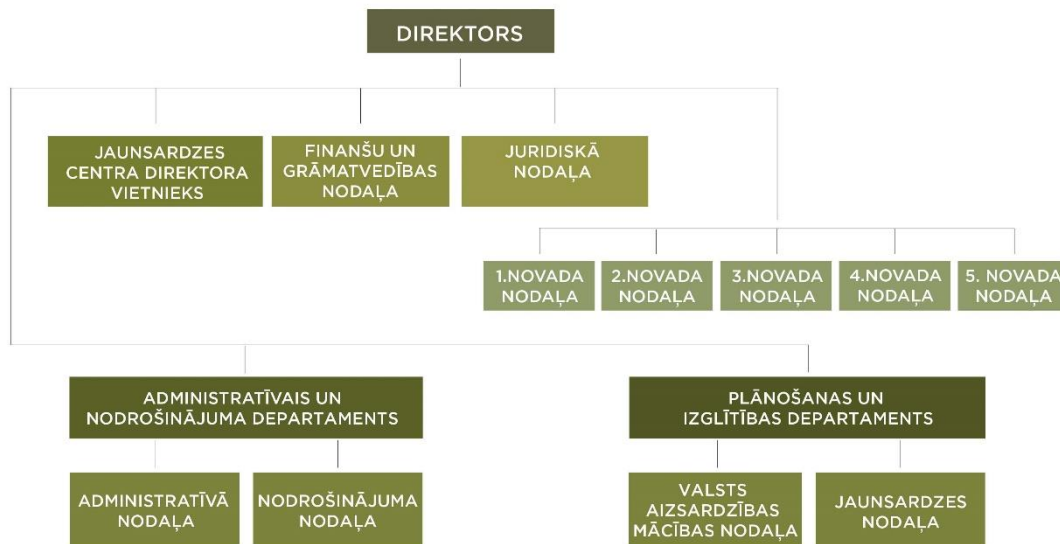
DIREKTORS

JAUNSARDZES CENTRA DIREKTORA VIETNIEKS

FINANŠU UN GRĀMATVEDĪBAS NODAĻA

JURIDISKĀ NODAĻA

1.NOVADA NODAĻA

2.NOVADA NODAĻA

3.NOVADA NODAĻA

4.NOVADA NODAĻA

5. NOVADA NODAĻA

ADMINISTRATĪVAIS UN NODROŠINĀJUMA DEPARTAMENTS

PLĀNOŠANAS UN IZGLĪTĪBAS DEPARTAMENTS

ADMINISTRATĪVĀ NODAĻA

NODROŠINĀJUMA NODAĻA

VALSTS AIZSARDZĪBAS MĀCĪBAS NODAĻA

JAUNSARDZES NODAĻA